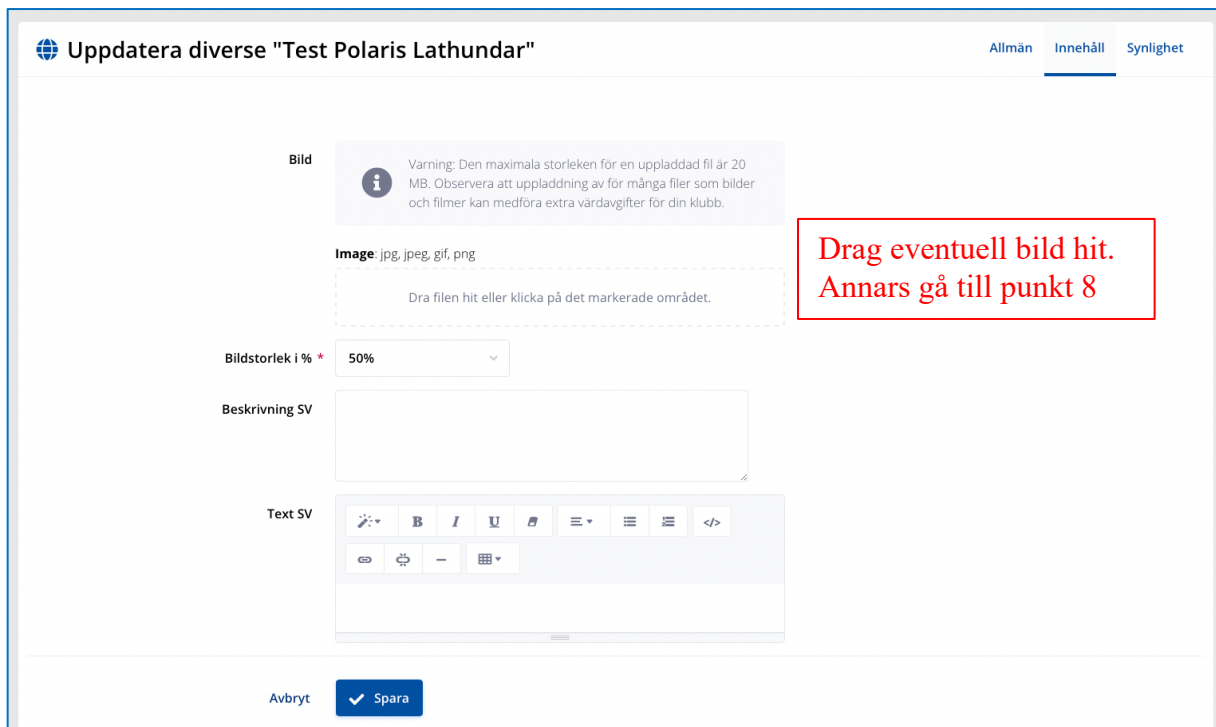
Uppdatera diverse "Test Polaris Lathundar"

Allmän Innehåll Synlighet

Bild

Varning: Den maximala storleken för en uppladdad fil är 20 MB. Observera att uppladdning av för många filer som bilder och filmer kan medföra extra värdavgifter för din klubb.

Image: jpg, jpeg, gif, png

Dra filen hit eller klicka på det markerade området.

Drag eventuell bild hit. Annars gå till punkt 8

Bildstorlek i % *

50%

Beskrivning SV

Text SV

B I U

Avbryt

Spara